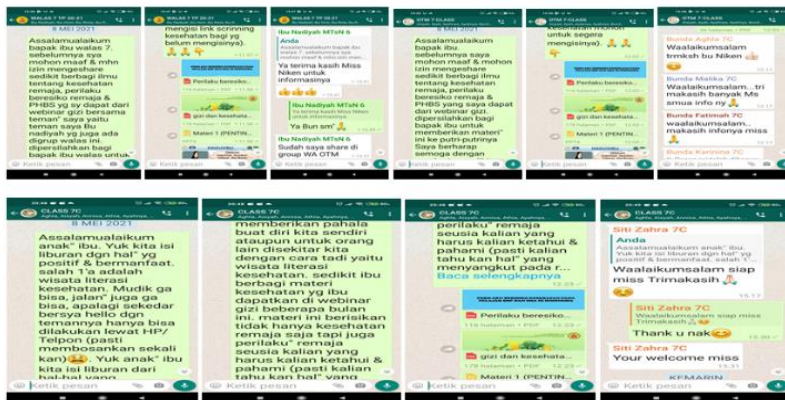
WALAS 7 TP 20-21

8 MEI 2021

Assalamualaikum bapak ibu walas 7. sebelumnya sya mohon maaf & mhn izin mengeshare sedikit berbagi ilmu tentang kesehatan remaja, perilaku beresiko remaja & PHBS yg sy dapat dari webinar gizi bersama teman" saya Ibu Nadiyah yg juga ada digrup walas ini. diperslahkan bagi bapak ibu walas untuk

Ketik pesan

WALAS 7 TP 20-21

mengisi link scrinning kesehatan bagi yg belum mengisinya).

Perilaku beresiko...

gizi dan kesehatan...

Materi 1 (PENTIN...

Ketik pesan

WALAS 7 TP 20-21

Ibu Nadiyah MTsN 6

Anda

Ya terima kasih Miss Niken untuk informasinya

Perilaku beresiko...

Ibu Nadiyah MTsN 6

Ya Bun sm

Ibu Nadiyah MTsN 6

Sudah saya share di group WA OTM

Ketik pesan

OTM 7 CLASS

Assalamualaikum bapak ibu. sebelumnya saya mohon maaf & mohon izin mengeshare sedikit berbagi ilmu tentang kesehatan remaja, perilaku beresiko remaja & PHBS yang saya dapat dari webinar gizi. dipersilahkan bagi bapak ibu untuk memberikan materi" ini ke putra-putrinya Saya berharap semoga dengan

Ketik pesan

OTM 7 CLASS

untuk segera mengisinya).

Perilaku beresiko...

Materi 1 (PENTIN...

Ketik pesan

OTM 7 CLASS

Bunda Agilia 7C
Waalaikumsalam trmksh bu Niken

Bunda Malika 7C
Waalaikumsalam... tri makasih banyak Ms smua info ny

Bunda Fatimah 7C
Waalaikumsalam.. makasih infonya miss

Bunda Karimina 7C

Ketik pesan

CLASS 7C

8 MEI 2021

Assalamualaikum anak" ibu. Yuk kita isi liburan dgn hal" yg positif & bermanfaat. salah 1'a adalah wisata literasi kesehatan. Mudik ga bisa, jalan" juga ga bisa, apalagi sekedar bersya hello dgn temannya hanya bisa dilakukan lewat HP/ Telpon (pasti membosankan sekali kan). Yuk anak" ibu kita isi liburan dari

Ketik pesan

CLASS 7C

memberikan pahala buat diri kita sendiri ataupun untuk orang lain disekitar kita dengan cara tadi yaitu wisata literasi kesehatan. sedikit ibu berbagi materi kesehatan yg ibu dapatkan di webinar gizi beberapa bulan ini. materi ini berisikan tidak hanya kesehatan remaja saja tapi juga perilaku" remaja seusia kalian yang harus kalian ketahui & pahami (pasti kalian tahu kan hal" yang

Ketik pesan

CLASS 7C

perilaku" remaja seusia kalian yang harus kalian ketahui & pahami (pasti kalian tahu kan hal" yang menyangkut pada r...
Baca selengkapnya

Perilaku beresiko...

gizi dan kesehatan...

Materi 1 (PENTIN...

Ketik pesan

CLASS 7C

Siti Zahra 7C
Anda
Assalamualaikum anak" ibu.
Waalaikumsalam siap miss Trimakasih

Siti Zahra 7C
Siti Zahra 7C
Waalaikumsalam siap miss Trimakasih
Thank u nak

Siti Zahra 7C
Your welcome miss

KEMARIN

Ketik pesan